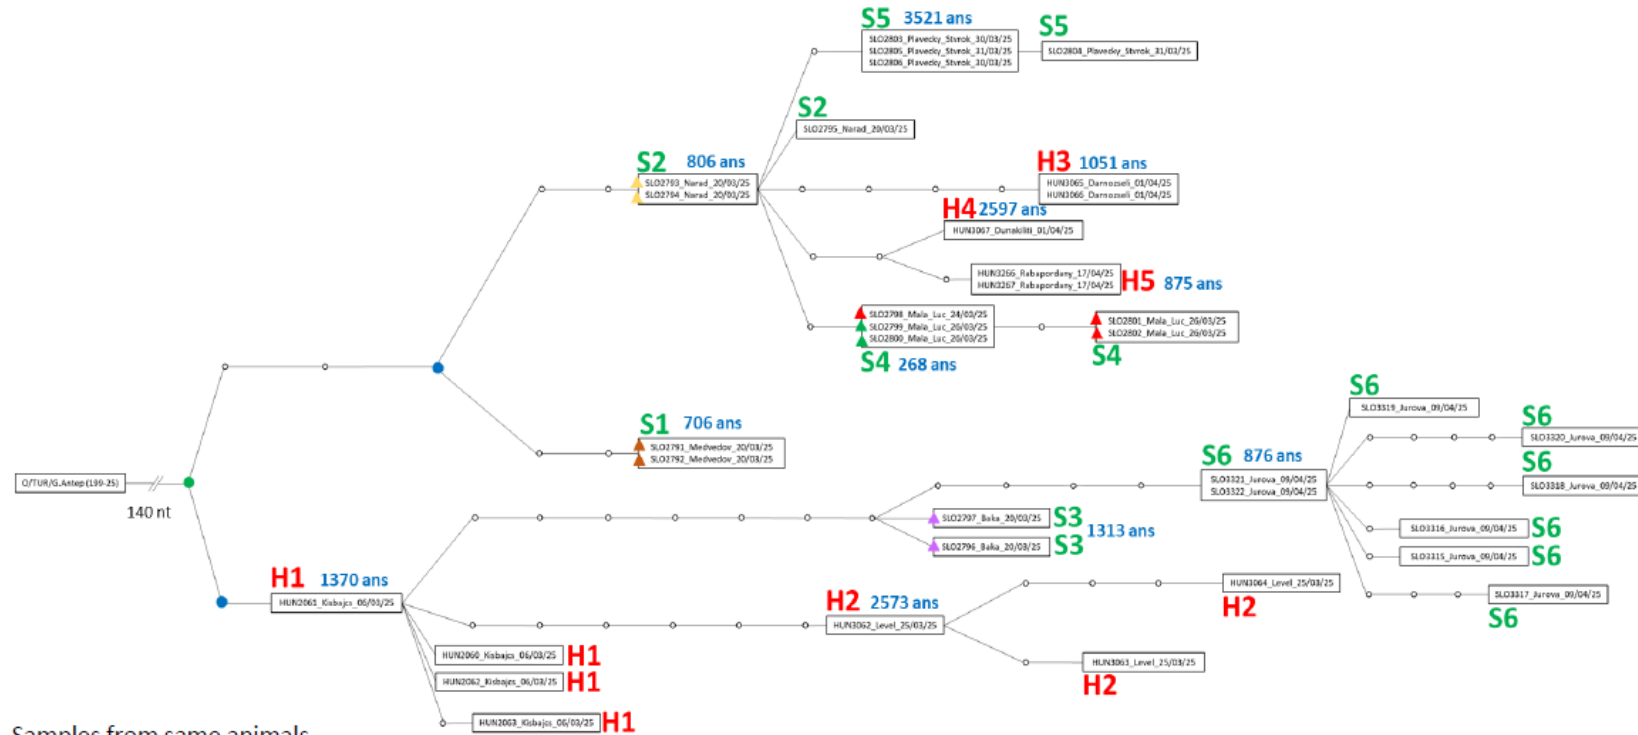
S5 3521 ans
SLO2803_Plavecky_Stvrok_30/03/25
SLO2805_Plavecky_Stvrok_31/03/25
SLO2806_Plavecky_Stvrok_30/03/25
S5
SLO2804_Plavecky_Stvrok_31/03/25

S2
SLO2795_Narad_20/03/25

S2 806 ans
SLO2793_Narad_20/03/25
SLO2794_Narad_20/03/25

H3 1051 ans
HUN3065_Darnozseli_01/04/25
HUN3066_Darnozseli_01/04/25

H4 2597 ans
HUN3067_Dunakiliti_01/04/25

HUN3266_Rabapordany_17/04/25
HUN3267_Rabapordany_17/04/25
H5 875 ans

SLO2798_Mala_Luc_24/03/25
SLO2799_Mala_Luc_26/03/25
SLO2800_Mala_Luc_26/03/25
S4 268 ans
SLO2801_Mala_Luc_26/03/25
SLO2802_Mala_Luc_26/03/25
S4

S1 706 ans
SLO2791_Medvedov_20/03/25
SLO2792_Medvedov_20/03/25

O/TUR/G.Antep(199-25)
140 nt

S6
SLO3319_Jurova_09/04/25
S6
SLO3320_Jurova_09/04/25
S6 876 ans
SLO3321_Jurova_09/04/25
SLO3322_Jurova_09/04/25
S6
SLO3318_Jurova_09/04/25
SLO3316_Jurova_09/04/25 S6
SLO3315_Jurova_09/04/25 S6
SLO3317_Jurova_09/04/25
S6

SLO2797_Baka_20/03/25 S3
1313 ans
SLO2796_Baka_20/03/25 S3

H1 1370 ans
HUN2061_Kisbajcs_06/03/25

H2 2573 ans
HUN3062_Level_25/03/25
HUN3064_Level_25/03/25
H2
HUN3063_Level_25/03/25
H2

HUN2060_Kisbajcs_06/03/25 H1
HUN2062_Kisbajcs_06/03/25 H1
HUN2063_Kisbajcs_06/03/25 H1

Samples from same animals